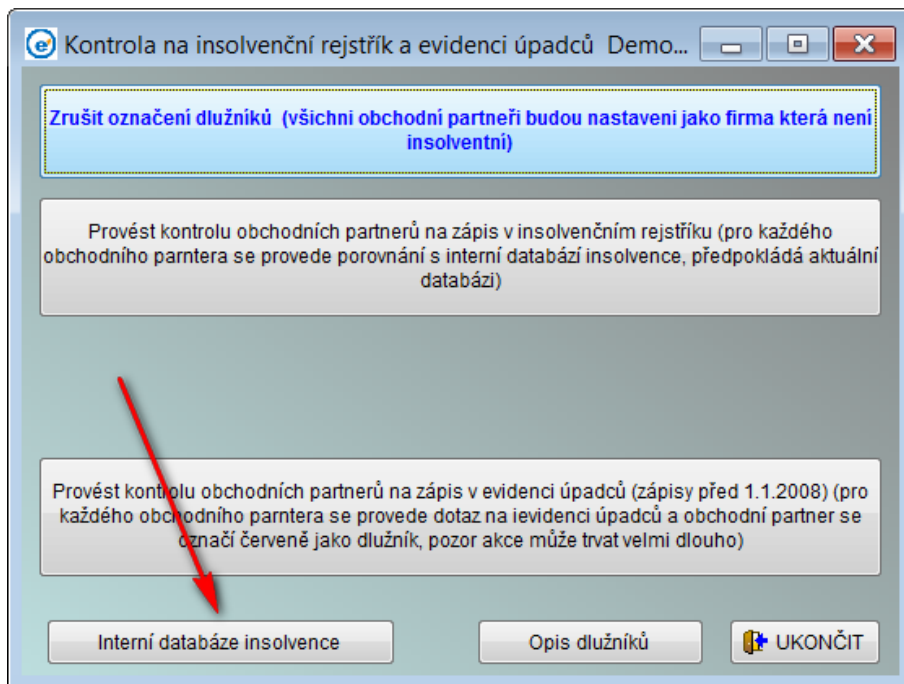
Kontrola na insolvenční rejstřík a evidenci úpadců Demo...

Zrušit označení dlužníků (všichni obchodní partneři budou nastaveni jako firma která není insolventní)

Provést kontrolu obchodních partnerů na zápis v insolvenčním rejstříku (pro každého obchodního parntera se provede porovnání s interní databází insolvence, předpokládá aktuální databázi)

Provést kontrolu obchodních partnerů na zápis v evidenci úpadců (zápisy před 1.1.2008) (pro každého obchodního parntera se provede dotaz na ievidenci úpadců a obchodní partner se označí červeně jako dlužník, pozor akce může trvat velmi dlouho)

Interní databáze insolvence

Opis dlužníků

UKONČIT